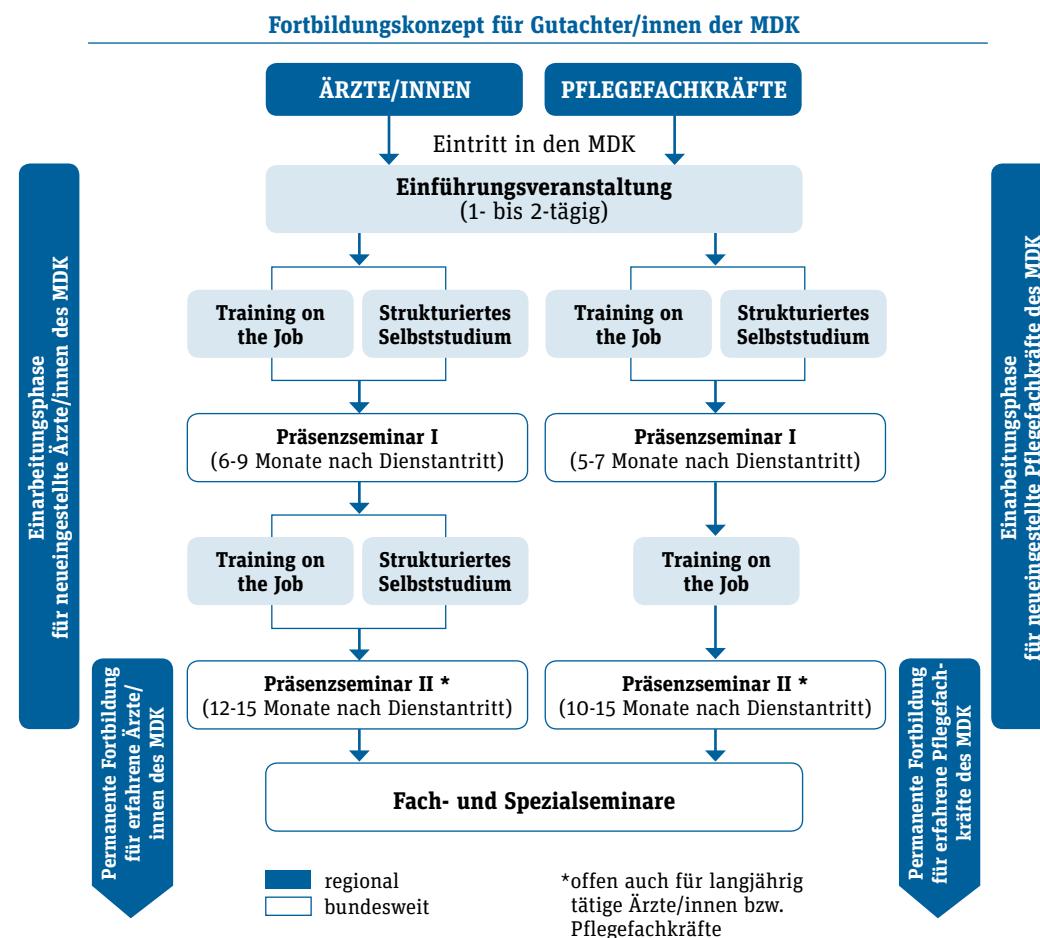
Fortbildungskonzept für Gutachter/innen der MDK

ÄRZTE/INNEN

PFLEGEFACHKRÄFTE

Eintritt in den MDK

Einführungsveranstaltung
(1- bis 2-tägig)

Training on the Job

Strukturiertes Selbststudium

Training on the Job

Strukturiertes Selbststudium

Präsenzseminar I
(6-9 Monate nach Dienstantritt)

Präsenzseminar I
(5-7 Monate nach Dienstantritt)

Training on the Job

Strukturiertes Selbststudium

Training on the Job

Präsenzseminar II *
(12-15 Monate nach Dienstantritt)

Präsenzseminar II *
(10-15 Monate nach Dienstantritt)

Fach- und Spezialseminare

Einarbeitungsphase für neueingestellte Ärzte/innen des MDK

Einarbeitungsphase für neueingestellte Pflegefachkräfte des MDK

Permanente Fortbildung für erfahrene Ärzte/innen des MDK

Permanente Fortbildung für erfahrene Pflegefachkräfte des MDK

regional
bundesweit

*offen auch für langjährig tätige Ärzte/innen bzw. Pflegefachkräfte